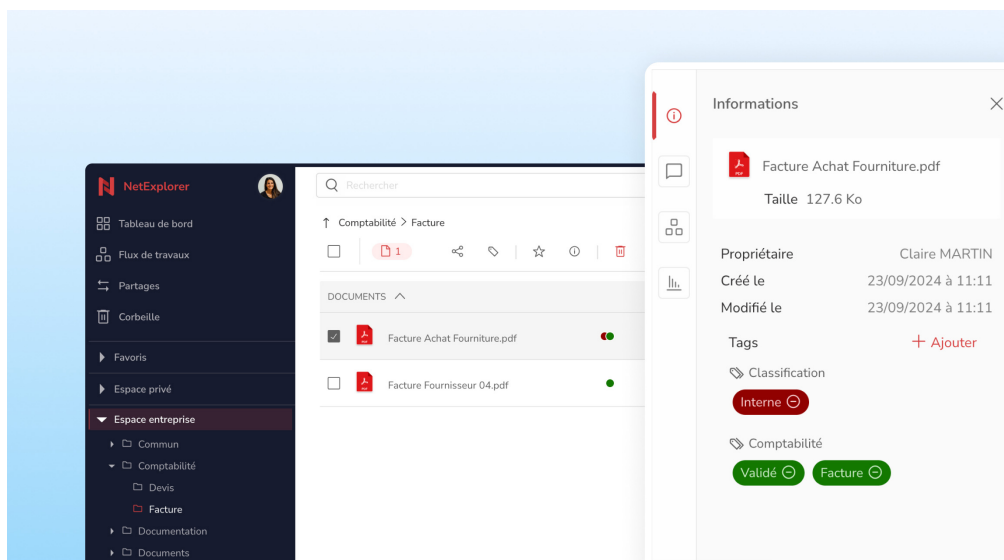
NetExplorer

Tableau de bord

Flux de travaux

Partages

Corbeille

Favoris

Espace privé

Espace entreprise

Commun

Comptabilité

Devis

Facture

Documentation

Documents

Rechercher

Comptabilité > Facture

1

DOCUMENTS

Facture Achat Fourniture.pdf

Facture Fournisseur 04.pdf

Informations

Facture Achat Fourniture.pdf

Taille 127.6 Ko

Propriétaire Claire MARTIN

Créé le 23/09/2024 à 11:11

Modifié le 23/09/2024 à 11:11

Tags

+ Ajouter

Classification

Interne

Comptabilité

Validé

Facture